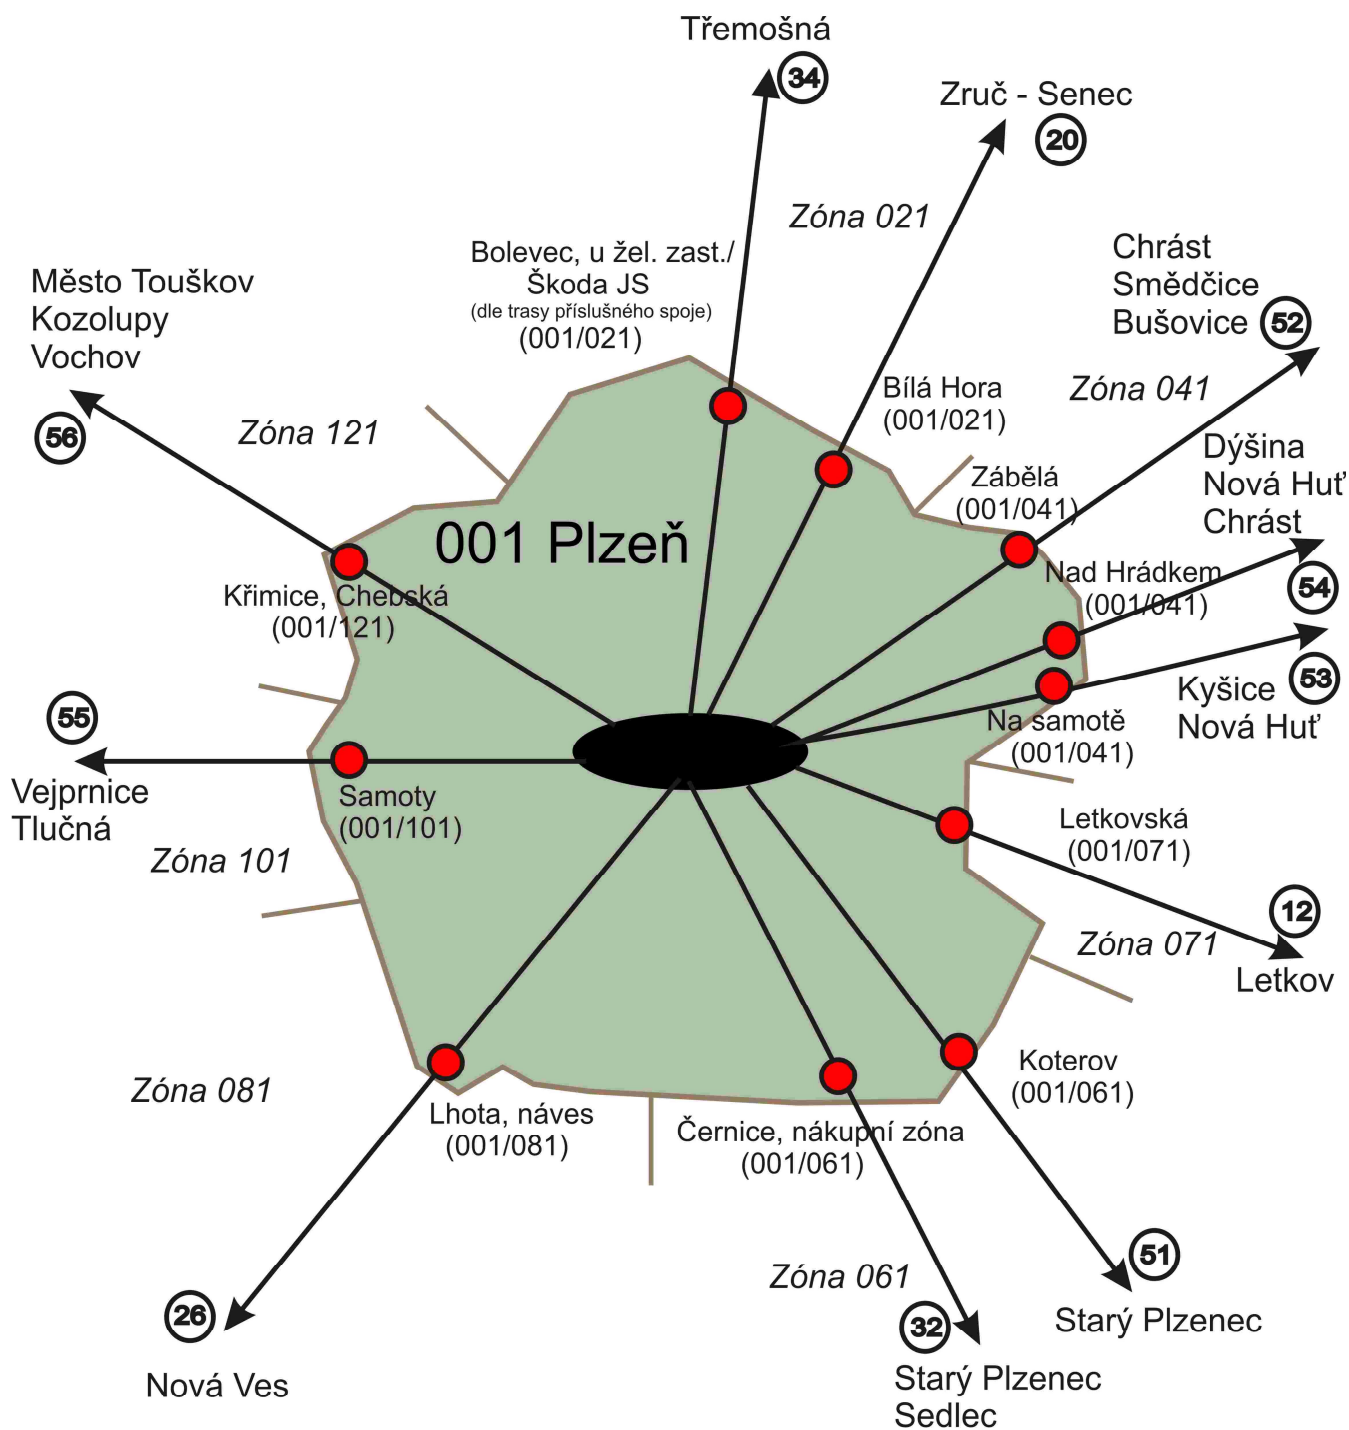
Třemošná
34

Zruč - Senec
20

Zóna 021

Bolevec, u žel. zast./
Škoda JS
(dle trasy příslušného spoje)
(001/021)

Chrást
Smědčice
Bušovice
52

Město Touškov
Kozolupy
Vochov
56

Zóna 121

Bílá Hora
(001/021)

Zóna 041

Dýšina
Nová Huť
Chrást
54

Zábělá
(001/041)

001 Plzeň

Nad Hrádkem
(001/041)

Křimice, Chebská
(001/121)

Kyšice
Nová Huť
53

Na samotě
(001/041)

55
Vejprnice
Tlučná

Samoty
(001/101)

Zóna 101

Letkovská
(001/071)

12
Zóna 071
Letkov

Zóna 081

Koterov
(001/061)

Lhota, náves
(001/081)

Černice, nákupní zóna
(001/061)

51
Starý Plzenec

Zóna 061

26
Nová Ves

32
Starý Plzenec
Sedlec